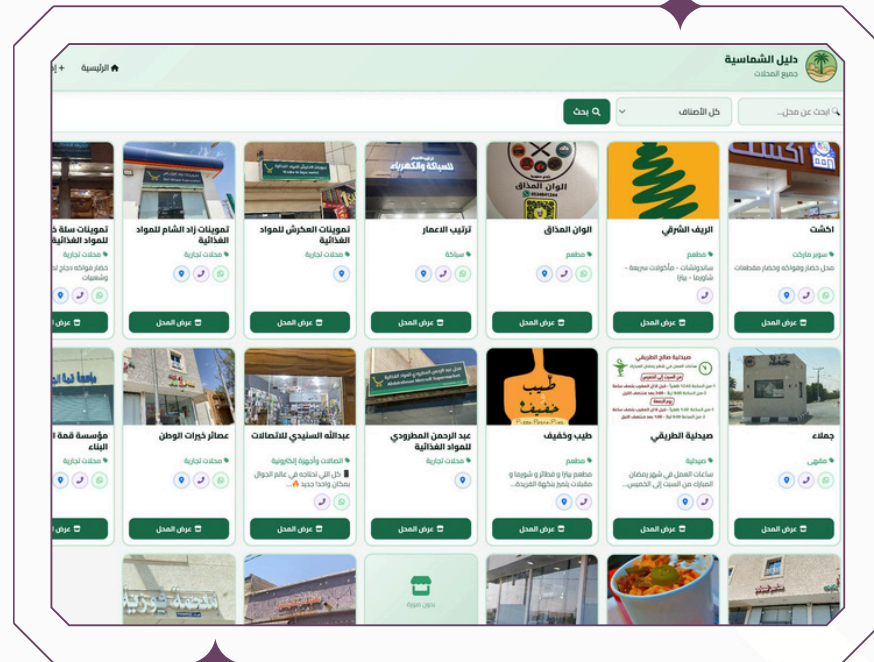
دليل الشماسية
جميع المحلات

الرئيسية
+ إ

ابحث عن محل...
كل الأصناف
بحث

اكشت
سوبر ماركت
محل خضار وفواكه وخضار مقطعات
عرض المحل

الريف الشرقي
مطعم
ساندوتشات - مأكولات سريعة - شاورما - بيتزا
عرض المحل

الوان المذاق
مطعم
عرض المحل

ترتيب الاعمار
سباكة
عرض المحل

تموينات العكرش للمواد الغذائية
محلات تجارية
عرض المحل

تموينات زاد الشام للمواد الغذائية
محلات تجارية
عرض المحل

تموينات سلة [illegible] للمواد الغذائية
محلات تجارية
خضار فواكه دجاج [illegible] وشعيات
عرض المحل

جملاء
مقهى
عرض المحل

صيدلية الطريقي
صيدلية
ساعات العمل في شهر رمضان المبارك من السبت إلى الخميس...
عرض المحل

طيب وخفيف
مطعم
مطعم بيتزا و فطائر و شورما و مقبلات يتميز بنكهة الفريدة...
عرض المحل

عبد الرحمن المطرودي للمواد الغذائية
محلات تجارية
عرض المحل

عبدالله السنيدي للاتصالات
اتصالات وأجهزة إلكترونية
كل اللي تحتاجه في عالم الجوال بمكان واحد! جديد ...
عرض المحل

عصائر خيرات الوطن
محلات تجارية
عرض المحل

مؤسسة قمة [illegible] البناء
محلات تجارية
عرض المحل

بدون صورة